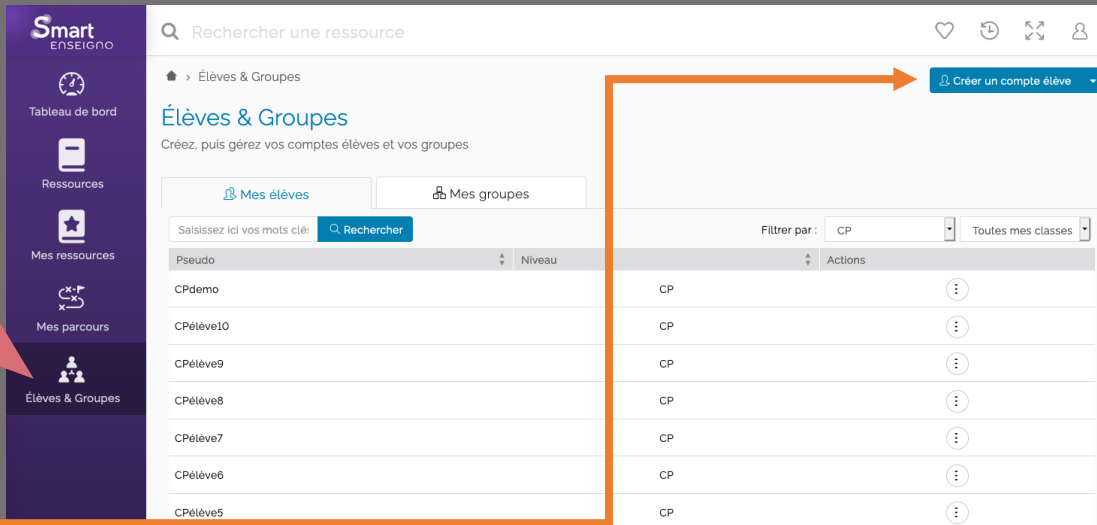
Smart
ENSEIGNO

Tableau de bord

Ressources

Mes ressources

Mes parcours

Élèves & Groupes

Rechercher une ressource

Élèves & Groupes

Créer un compte élève

Élèves & Groupes

Créez, puis gérez vos comptes élèves et vos groupes

Mes élèves

Mes groupes

Saisissez ici vos mots clés

Rechercher

Filtrer par :

CP

Toutes mes classes

| Pseudo | Niveau | Actions |
|---|---|---|
| CPdemo | CP | ⋮ |
| CPélève10 | CP | ⋮ |
| CPélève9 | CP | ⋮ |
| CPélève8 | CP | ⋮ |
| CPélève7 | CP | ⋮ |
| CPélève6 | CP | ⋮ |
| CPélève5 | CP | ⋮ |